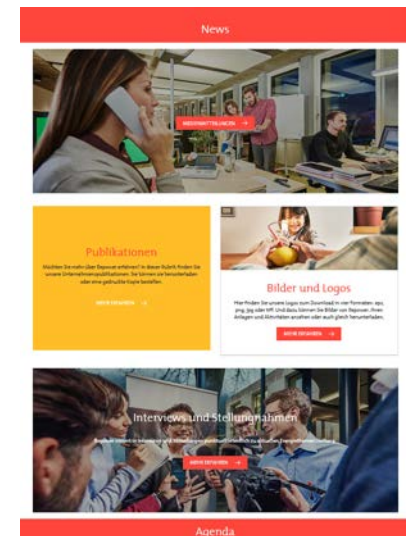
News

MEDIENMITTEILUNGEN

Publikationen

Möchten Sie mehr über Repower erfahren? In dieser Rubrik finden Sie unsere Unternehmenspublikationen. Sie können sie herunterladen oder eine gedruckte Kopie bestellen.

MEHR ERFAHREN

Bilder und Logos

Hier finden Sie unsere Logos zum Download in vier Formaten: eps, png, jpg oder tiff. Und dazu können Sie Bilder von Repower, ihren Anlagen und Aktivitäten ansehen oder auch gleich herunterladen.

MEHR ERFAHREN

Interviews und Stellungnahmen

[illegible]

MEHR ERFAHREN

Agenda